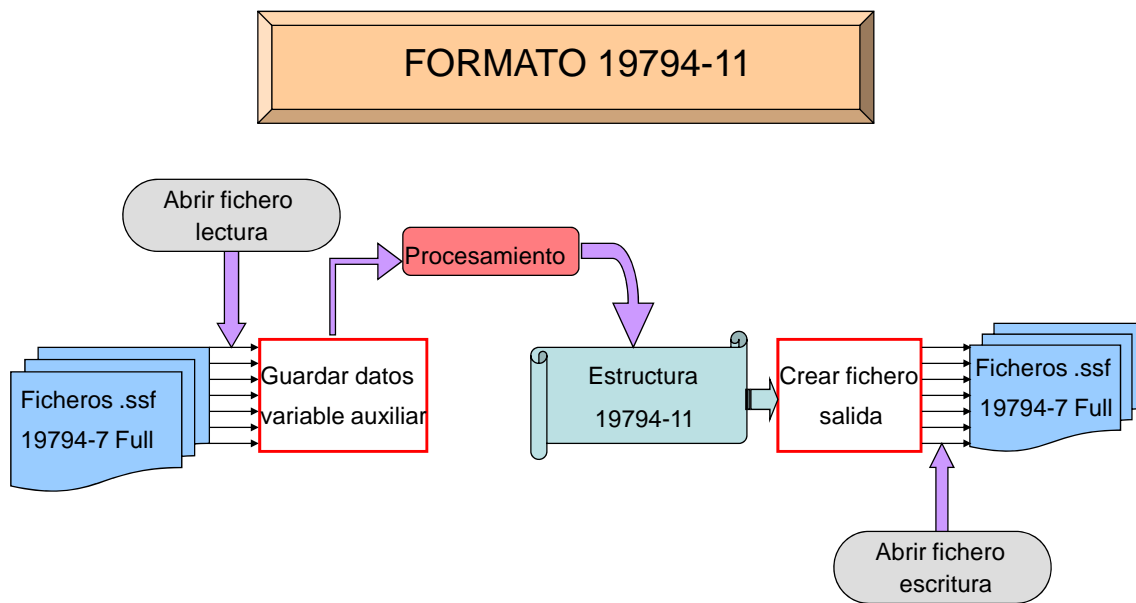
FORMATO 19794-11

Abrir fichero lectura

Ficheros .ssf 19794-7 Full

Guardar datos variable auxiliar

Procesamiento

Estructura 19794-11

Crear fichero salida

Ficheros .ssf 19794-7 Full

Abrir fichero escritura